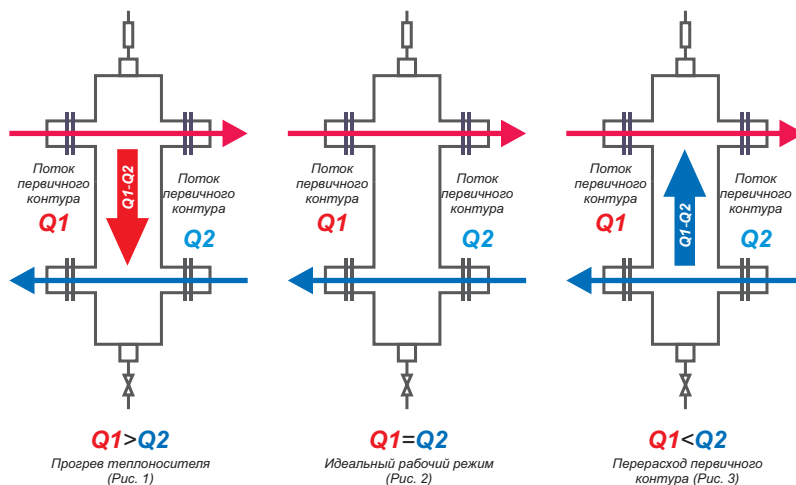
Поток первичного контура
Q1
Q1-Q2
Поток первичного контура
Q2

Q1>Q2
Прогрев теплоносителя (Рис. 1)

Поток первичного контура
Q1
Поток первичного контура
Q2

Q1=Q2
Идеальный рабочий режим (Рис. 2)

Поток первичного контура
Q1
Q1-Q2
Поток первичного контура
Q2

Q1<Q2
Перерасход первичного контура (Рис. 3)